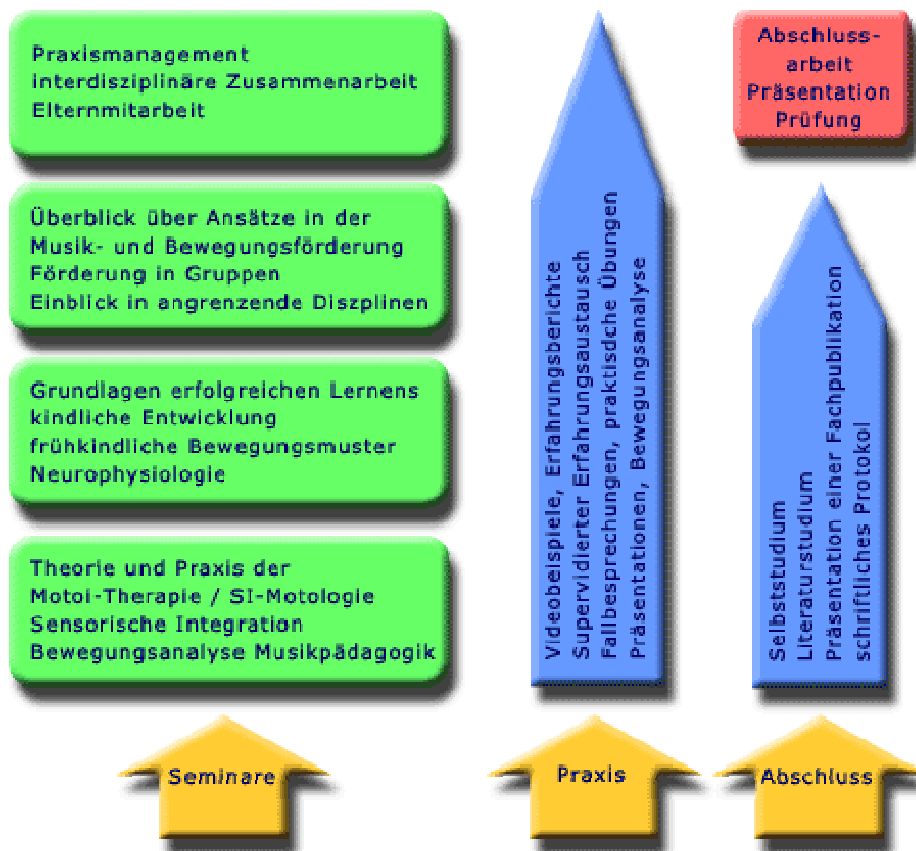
Praxismanagement
interdisziplinäre Zusammenarbeit
Elternmitarbeit

Überblick über Ansätze in der
Musik- und Bewegungsförderung
Förderung in Gruppen
Einblick in angrenzende Diszplinen

Grundlagen erfolgreichen Lernens
kindliche Entwicklung
frühkindliche Bewegungsmuster
Neurophysiologie

Theorie und Praxis der
Motoi-Therapie / SI-Motologie
Sensorische Integration
Bewegungsanalyse Musikpädagogik

Seminare

Videobeispiele, Erfahrungsberichte
Supervidierter Erfahrungsaustausch
Fallbesprechungen, praktisdche Übungen
Präsentationen, Bewegungsanalyse

Praxis

Abschluss-
arbeit
Präsentation
Prüfung

Selbststudium
Literaturstudium
Präsentation einer Fachpublikation
schriftliches Protokol

Abschluss